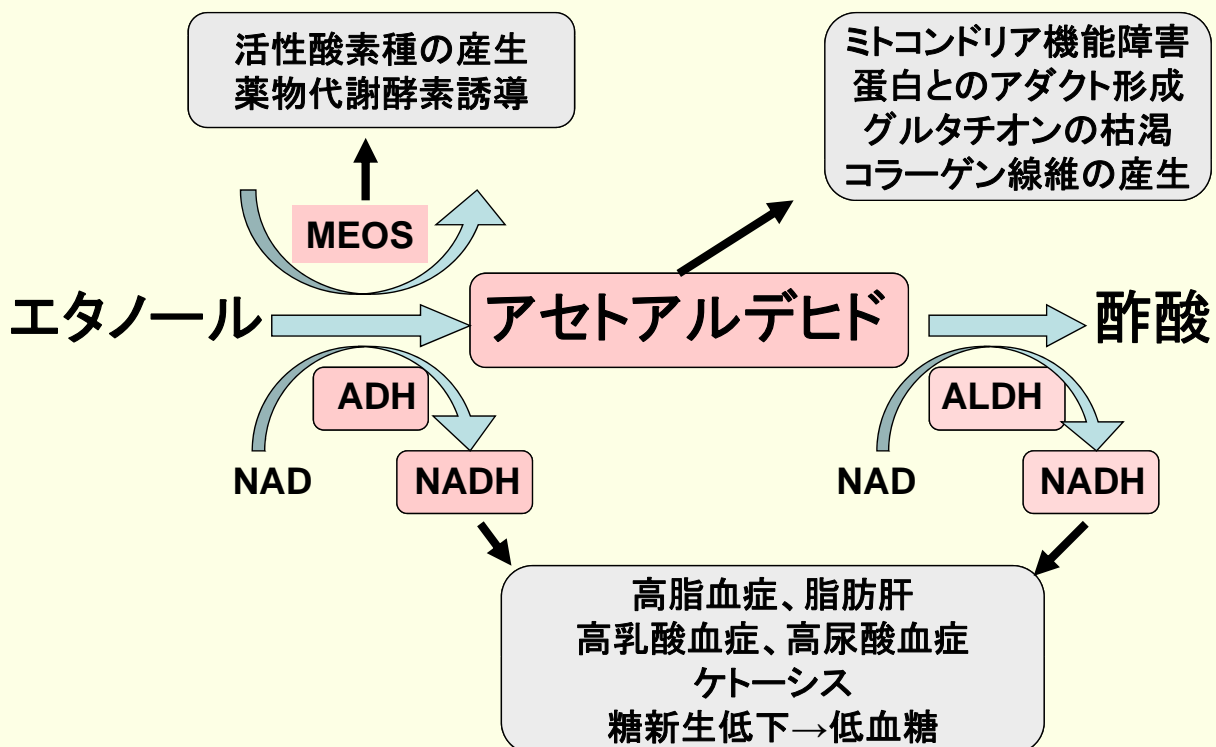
活性酸素種の産生
薬物代謝酵素誘導

ミトコンドリア機能障害
蛋白とのアダクト形成
グルタチオンの枯渇
コラーゲン線維の産生

MEOS

エタノール

アセトアルデヒド

酢酸

ADH

NAD

NADH

ALDH

NAD

NADH

高脂血症、脂肪肝
高乳酸血症、高尿酸血症
ケトーシス
糖新生低下→低血糖